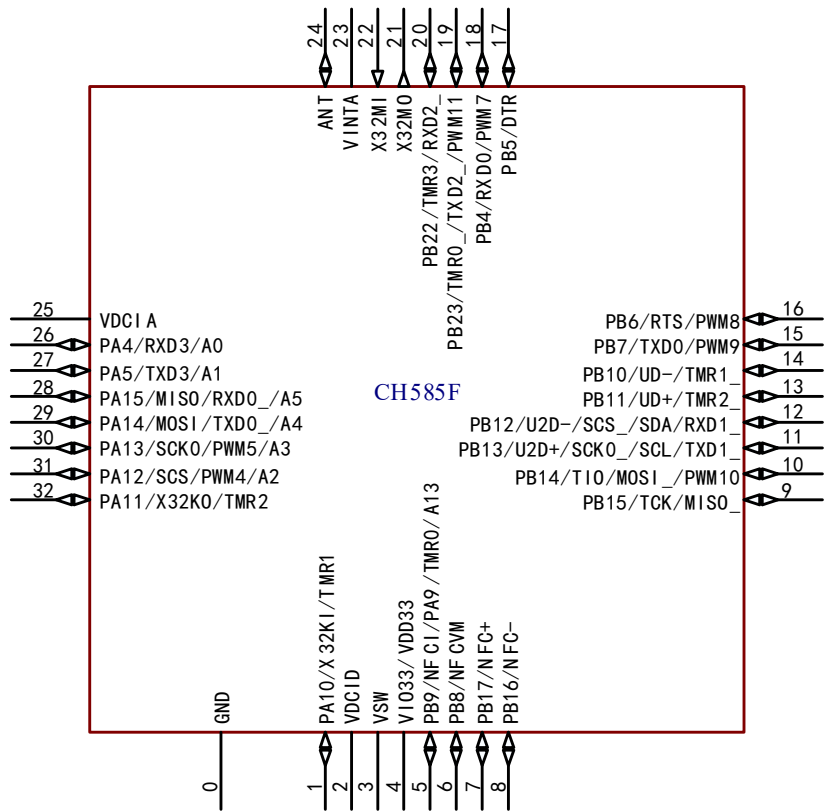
24 23 22 21 20 19 18 17

ANT
VINTA
X32MI
X32MO
PB22/TMR3/RXD2_
PB23/TMR0_/TXD2_/PWM11
PB4/RXD0/PWM7
PB5/DTR

25 VDCIA
26 PA4/RXD3/A0
27 PA5/TXD3/A1
28 PA15/MISO/RXD0_/A5
29 PA14/MOSI/TXD0_/A4
30 PA13/SCK0/PWM5/A3
31 PA12/SCS/PWM4/A2
32 PA11/X32KO/TMR2

CH585F

PB6/RTS/PWM8 16
PB7/TXD0/PWM9 15
PB10/UD-/TMR1_ 14
PB11/UD+/TMR2_ 13
PB12/U2D-/SCS_/SDA/RXD1_ 12
PB13/U2D+/SCK0_/SCL/TXD1_ 11
PB14/TIO/MOSI_/PWM10 10
PB15/TCK/MISO_ 9

GND
PA10/X32KI/TMR1
VDCID
VSW
VIO33/VDD33
PB9/NFCI/PA9/TMR0/A13
PB8/NFCVM
PB17/NFC+
PB16/NFC-

0 1 2 3 4 5 6 7 8